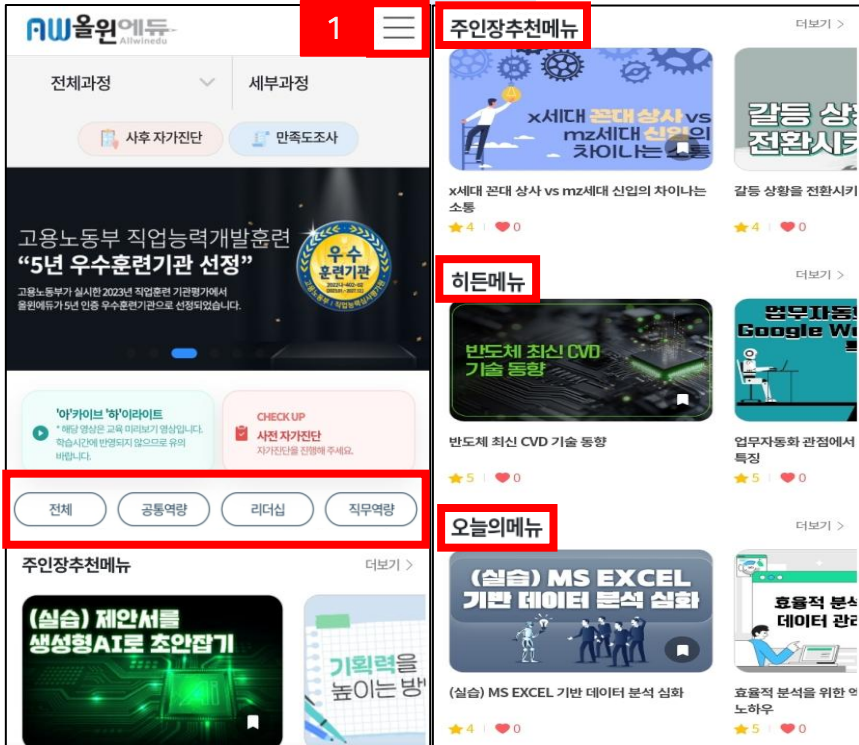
AW올윈에듀
Allwinedu

1

전체과정
세부과정

사후 자가진단
만족도조사

고용노동부 직업능력개발훈련
“5년 우수훈련기관 선정”
고용노동부가 실시한 2023년 직업훈련 기관평가에서 올윈에듀가 5년 인증 우수훈련기관으로 선정되었습니다.

우수 훈련기관

'아'카이브 '하'이라이트
* 해당 영상은 교육 이력보기 영상입니다. 학습시간에 반영되지 않으므로 유의 바랍니다.

CHECK UP
사전 자가진단
자가진단을 진행해 주세요.

전체
공통역량
리더십
직무역량

주인장추천메뉴
더보기 >

(실습) 제안서를 생성형AI로 초안잡기

기획력을 높이는 방

주인장추천메뉴
더보기 >

x세대 꼰대 상사 vs mz세대 신입의 차이나는 소통

갈등 상황 전환시키

x세대 꼰대 상사 vs mz세대 신입의 차이나는 소통
★4 ♥0

갈등 상황을 전환시키
★4 ♥0

히든메뉴
더보기 >

반도체 최신 CVD 기술 동향

업무자동화 Google Wo

반도체 최신 CVD 기술 동향
★5 ♥0

업무자동화 관점에서 특징
★5 ♥0

오늘의메뉴
더보기 >

(실습) MS EXCEL 기반 데이터 분석 심화

효율적 분석 데이터 관리

(실습) MS EXCEL 기반 데이터 분석 심화
★4 ♥0

효율적 분석을 위한 노하우
★5 ♥0